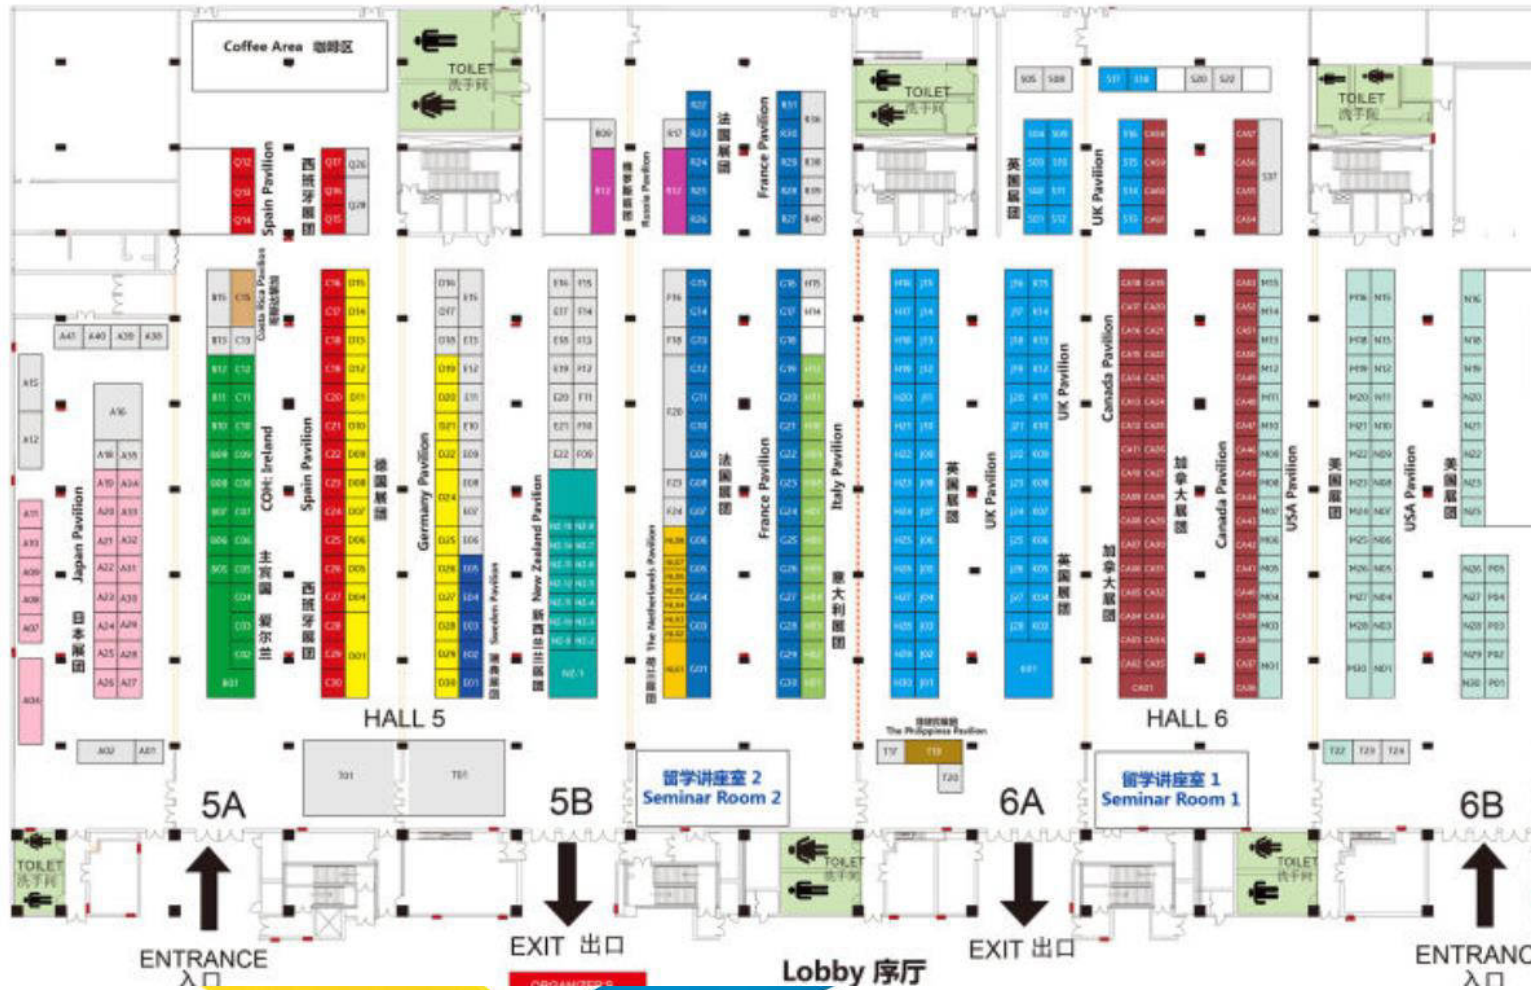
Coffee Area 咖啡区

TOILET 洗手间

TOILET 洗手间

TOILET 洗手间

Spain Pavilion

西班牙展团

Costa Rica Pavilion 哥斯达黎加

Russia Pavilion 俄罗斯展团

法国展团

France Pavilion

英国展团

UK Pavilion

Japan Pavilion

日本展团

COH: Ireland

爱尔兰展团

Spain Pavilion

西班牙展团

德国展团

Germany Pavilion

Sweden Pavilion

瑞典展团

New Zealand Pavilion

新西兰展团

荷兰展团 The Netherlands Pavilion

法国展团

France Pavilion

Italy Pavilion

意大利展团

英国展团

UK Pavilion

UK Pavilion

英国展团

Canada Pavilion

加拿大展团

加拿大展团

Canada Pavilion

USA Pavilion

美国展团

USA Pavilion

美国展团

HALL 5

HALL 6

菲律宾展团 The Philippines Pavilion

留学讲座室 2 Seminar Room 2

留学讲座室 1 Seminar Room 1

5A

5B

6A

6B

TOILET 洗手间

TOILET 洗手间

TOILET 洗手间

ENTRANCE 入口

EXIT 出口

EXIT 出口

ENTRANC 入口

Lobby 序厅

ORGANIZERS